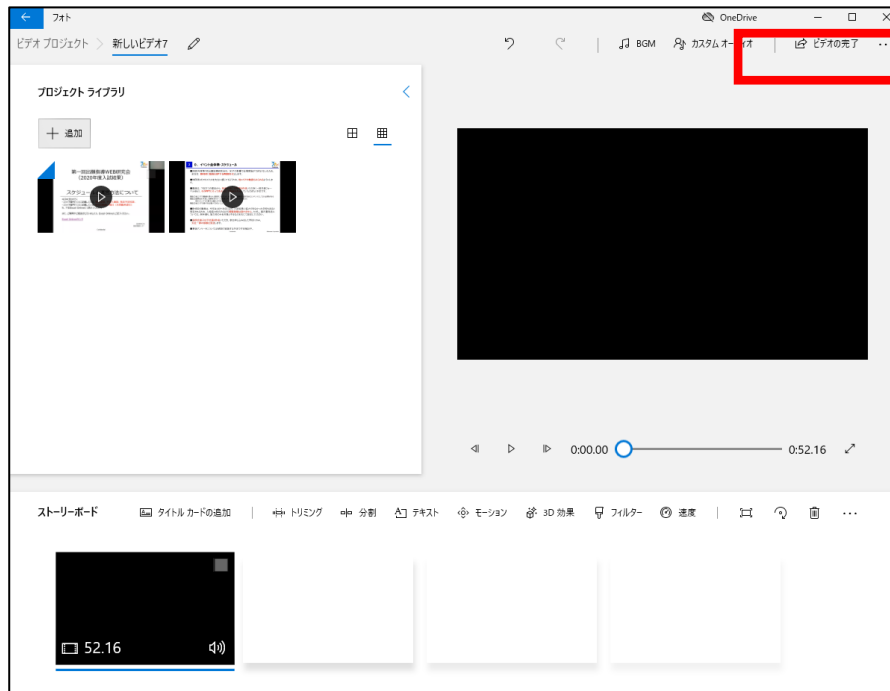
← フォト

OneDrive — □ ×

ビデオ プロジェクト > 新しいビデオ7

BGM カスタム オー ィオ ビデオの完了 ...

プロジェクト ライブラリ

+ 追加

第一回田園都市WEB研究会 (2020年度入試結果)

スケジュー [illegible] について

1. イベント全体概 スケジュール

0:00.00 0:52.16

ストーリーボード

タイトル カードの追加 | トリミング 分割 テキスト モーション 3D 効果 フィルター 速度 | ...

52.16